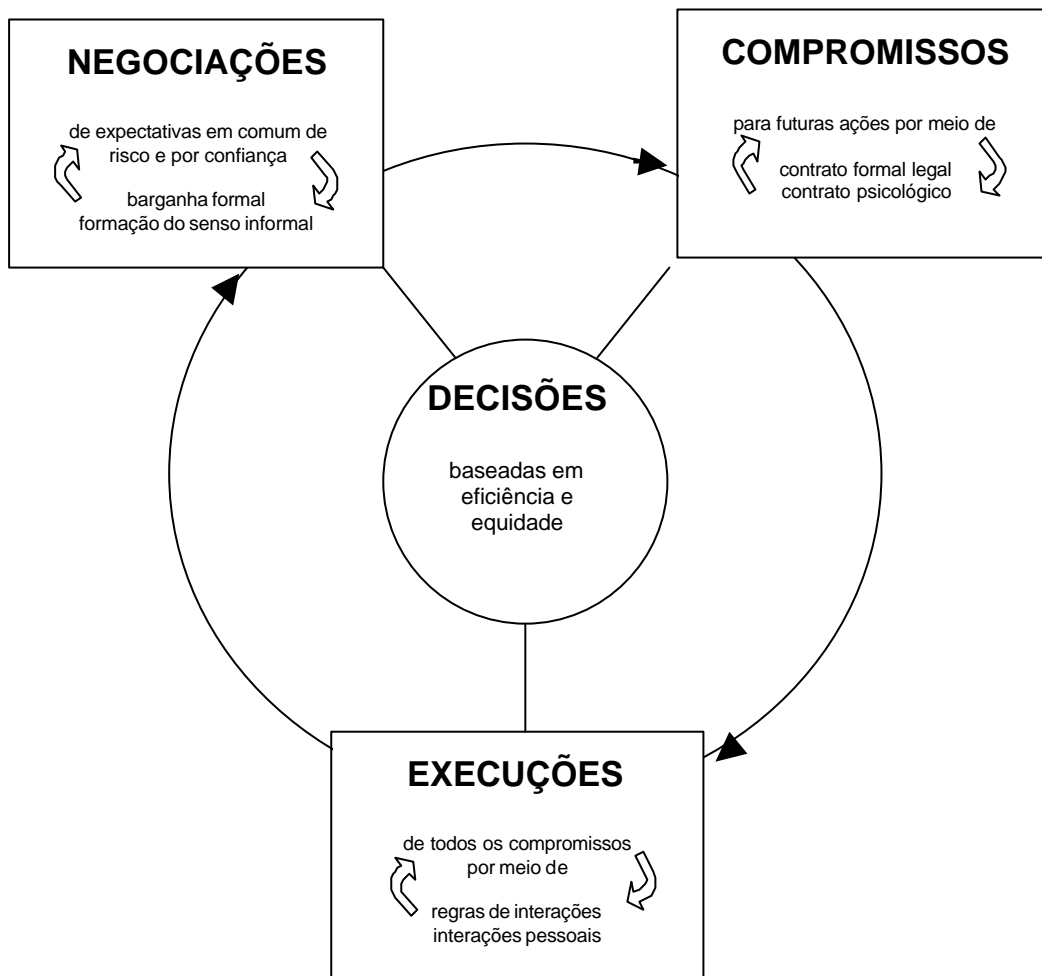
NEGOCIAÇÕES

de expectativas em comum de risco e por confiança

barganha formal
formação do senso informal

COMPROMISSOS

para futuras ações por meio de

contrato formal legal
contrato psicológico

DECISÕES

baseadas em eficiência e equidade

EXECUÇÕES

de todos os compromissos por meio de

regras de interações
interações pessoais